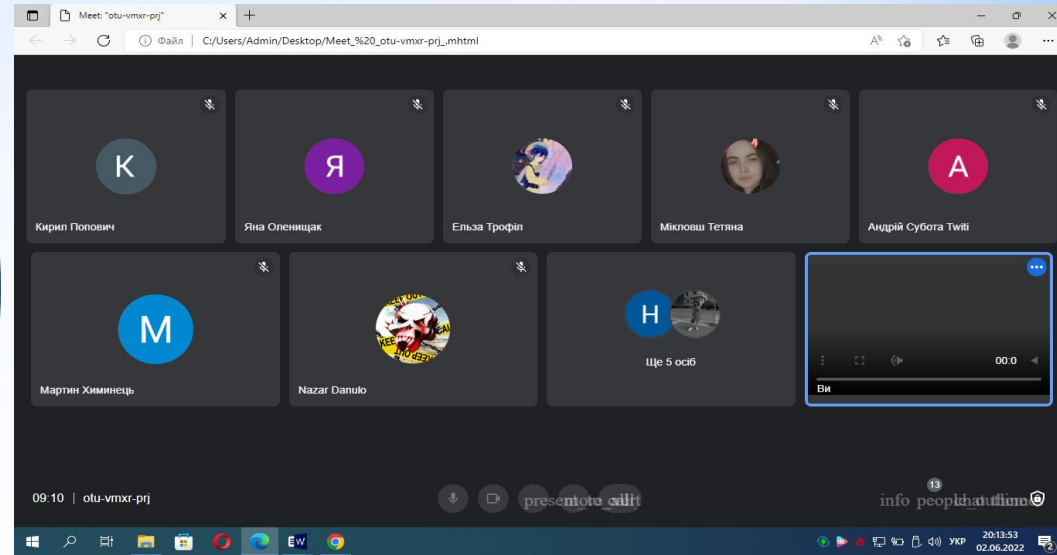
Meet: "otu-vmxr-prj"
Файл | C:/Users/Admin/Desktop/Meet_%20_otu-vmxr-prj_.mhtml

K
Кирил Попович
Я
Яна Оленищак
Ельза Трофіп
Мікловш Тетяна
A
Андрій Субота Twiti
M
Мартин Химинець
Nazar Danulo
H
Ще 5 осіб
00:0
Ви

09:10 | otu-vmxr-prj
present to call
more
13
info people chat activities
УКР
20:13:53
02.06.2022